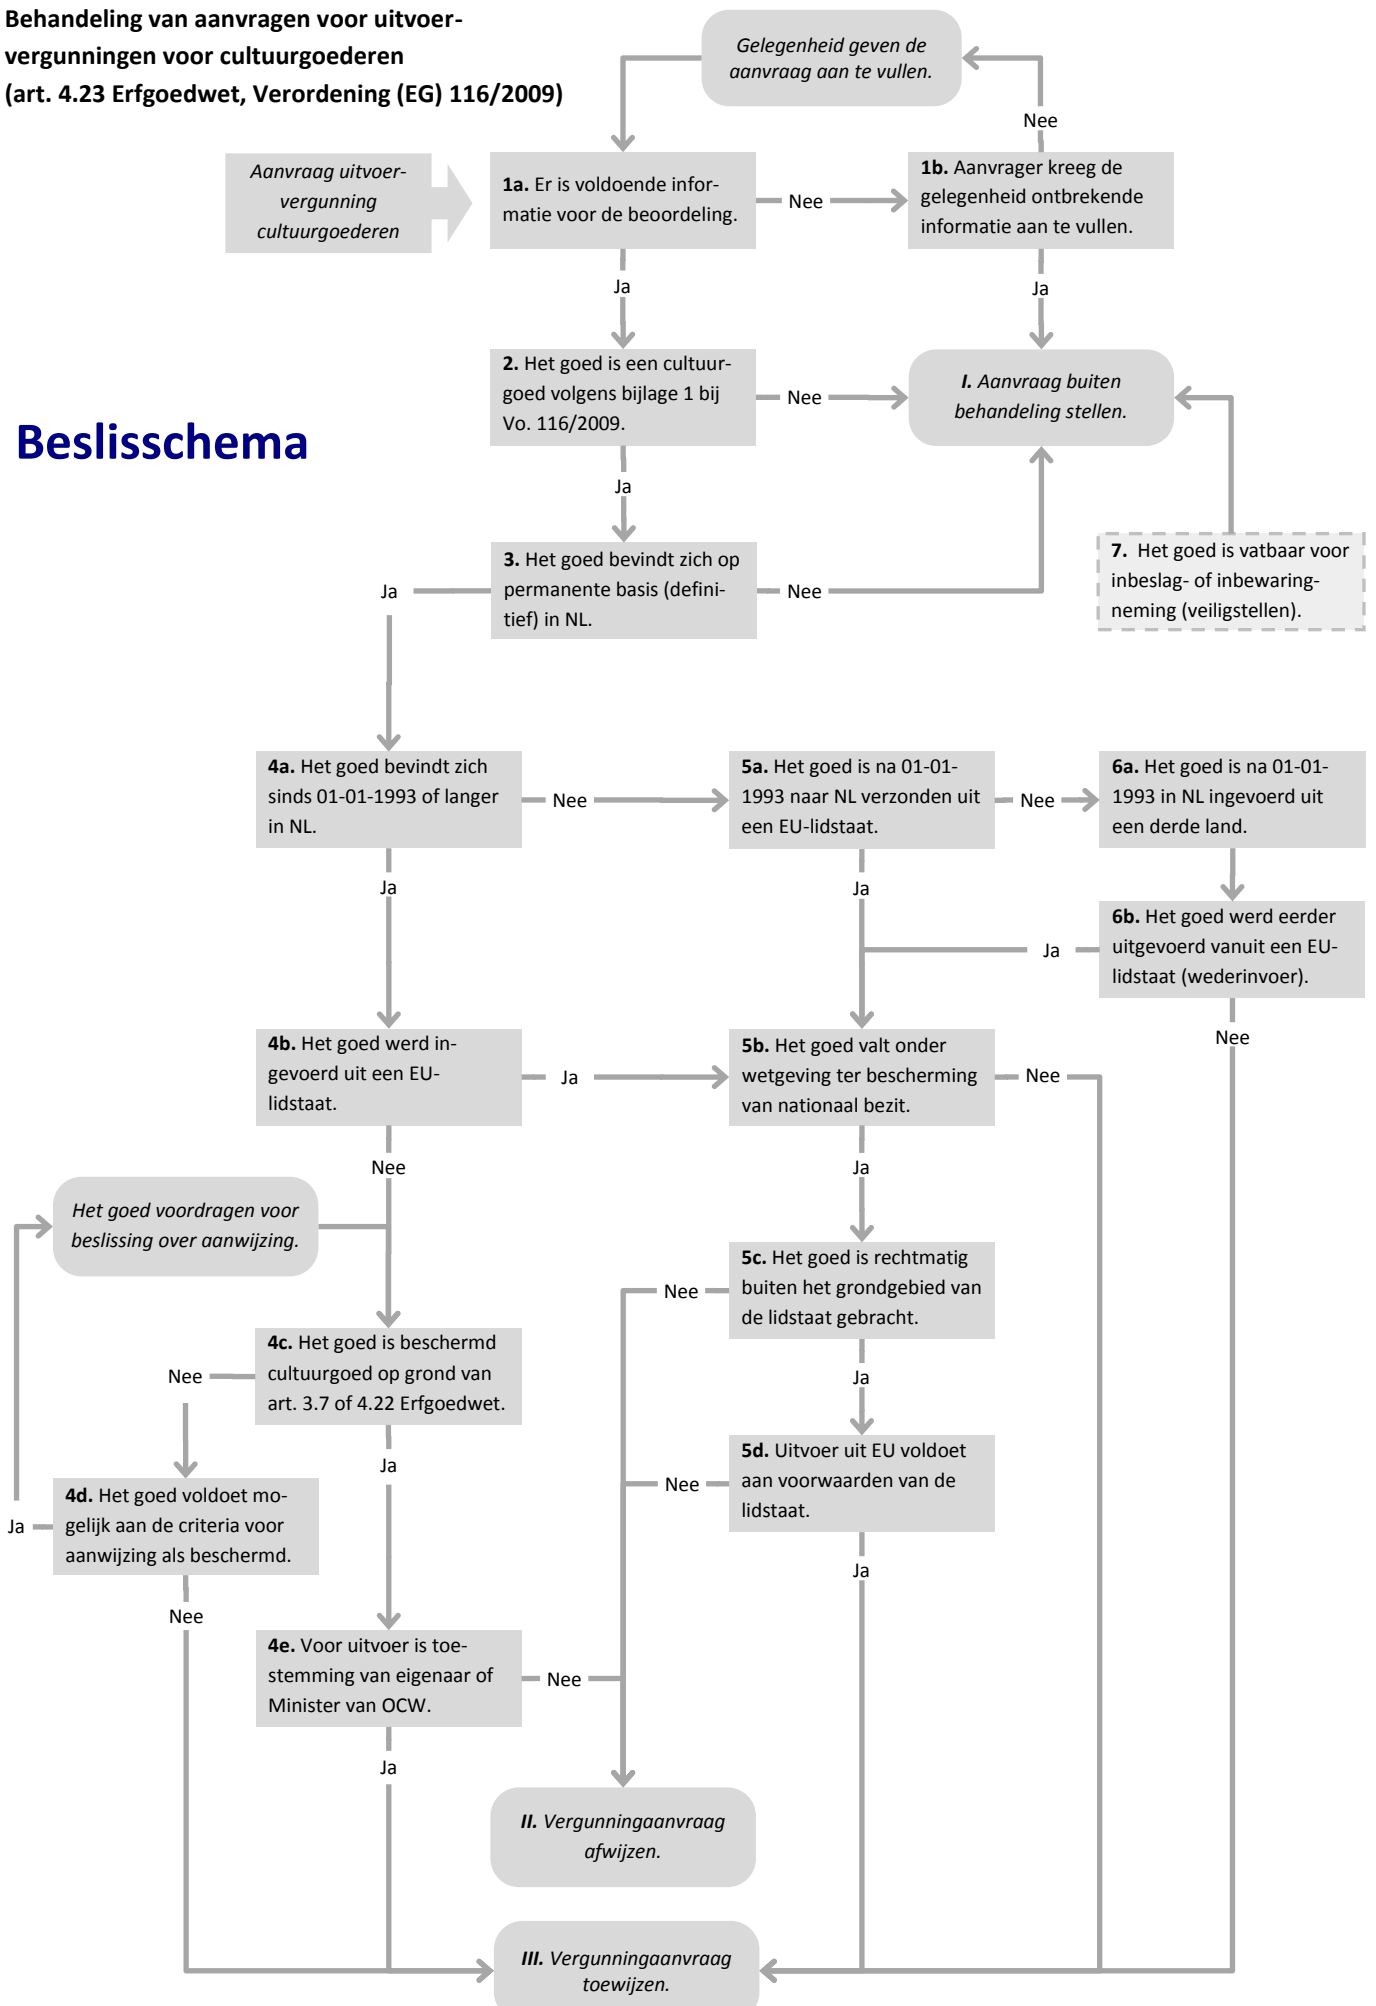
**Behandeling van aanvragen voor uitvoervergunningen voor cultuurgoederen (art. 4.23 Erfgoedwet, Verordening (EG) 116/2009)**

Gelegenheid geven de aanvraag aan te vullen.

Nee

Aanvraag uitvoervergunning cultuurgoederen

**1a.** Er is voldoende informatie voor de beoordeling.

Nee

**1b.** Aanvrager kreeg de gelegenheid ontbrekende informatie aan te vullen.

Ja

Ja

**2.** Het goed is een cultuurgoed volgens bijlage 1 bij Vo. 116/2009.

Nee

**I.** Aanvraag buiten behandeling stellen.

**Beslisschema**

Ja

**3.** Het goed bevindt zich op permanente basis (definitief) in NL.

Ja

Nee

**7.** Het goed is vatbaar voor inbeslag- of inbewaringneming (veiligstellen).

**4a.** Het goed bevindt zich sinds 01-01-1993 of langer in NL.

Nee

**5a.** Het goed is na 01-01-1993 naar NL verzonden uit een EU-lidstaat.

Nee

**6a.** Het goed is na 01-01-1993 in NL ingevoerd uit een derde land.

Ja

Ja

**6b.** Het goed werd eerder uitgevoerd vanuit een EU-lidstaat (wederinvoer).

Ja

Nee

**4b.** Het goed werd ingevoerd uit een EU-lidstaat.

Ja

**5b.** Het goed valt onder wetgeving ter bescherming van nationaal bezit.

Nee

Nee

Ja

Het goed voordragen voor beslissing over aanwijzing.

**5c.** Het goed is rechtmatig buiten het grondgebied van de lidstaat gebracht.

Nee

**4c.** Het goed is beschermd cultuurgoed op grond van art. 3.7 of 4.22 Erfgoedwet.

Nee

Ja

Ja

**5d.** Uitvoer uit EU voldoet aan voorwaarden van de lidstaat.

Nee

**4d.** Het goed voldoet mogelijk aan de criteria voor aanwijzing als beschermd.

Ja

Ja

Nee

**4e.** Voor uitvoer is toestemming van eigenaar of Minister van OCW.

Nee

Ja

**II.** Vergunningaanvraag afwijzen.

**III.** Vergunningaanvraag toewijzen.